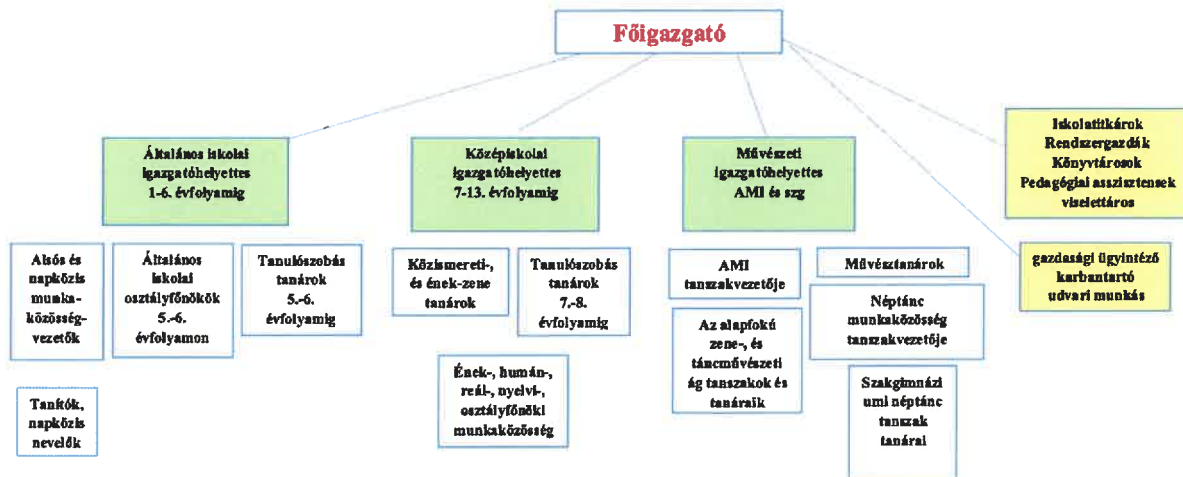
Főigazgató

Általános iskolai igazgatóhelyettes 1-6. évfolyamig

Középiskolai igazgatóhelyettes 7-13. évfolyamig

Művészeti igazgatóhelyettes AMI és szg

Iskolatitkárok Rendszergazdák Könyvtárosok Pedagógiai asszisztensek viselettáros

gazdasági ügyintéző karbantartó udvari munkás

Alsós és napközis munkaközösség-vezetők

Általános iskolai osztályfőnökök 5.-6. évfolyamon

Tanulószobás tanárok 5.-6. évfolyamig

Tanítók, napközis nevelők

Közismereti-, és ének-zene tanárok

Tanulószobás tanárok 7.-8. évfolyamig

Ének-, humán-, reál-, nyelvi-, osztályfőnöki munkaközösség

AMI tanszakvezetője

Az alapfokú zene-, és táncművészeti ág tanszakok és tanáraik

Művésztanárok

Néptánc munkaközösség tanszakvezetője

Szakgimnázi umi néptánc tanszak tanárai